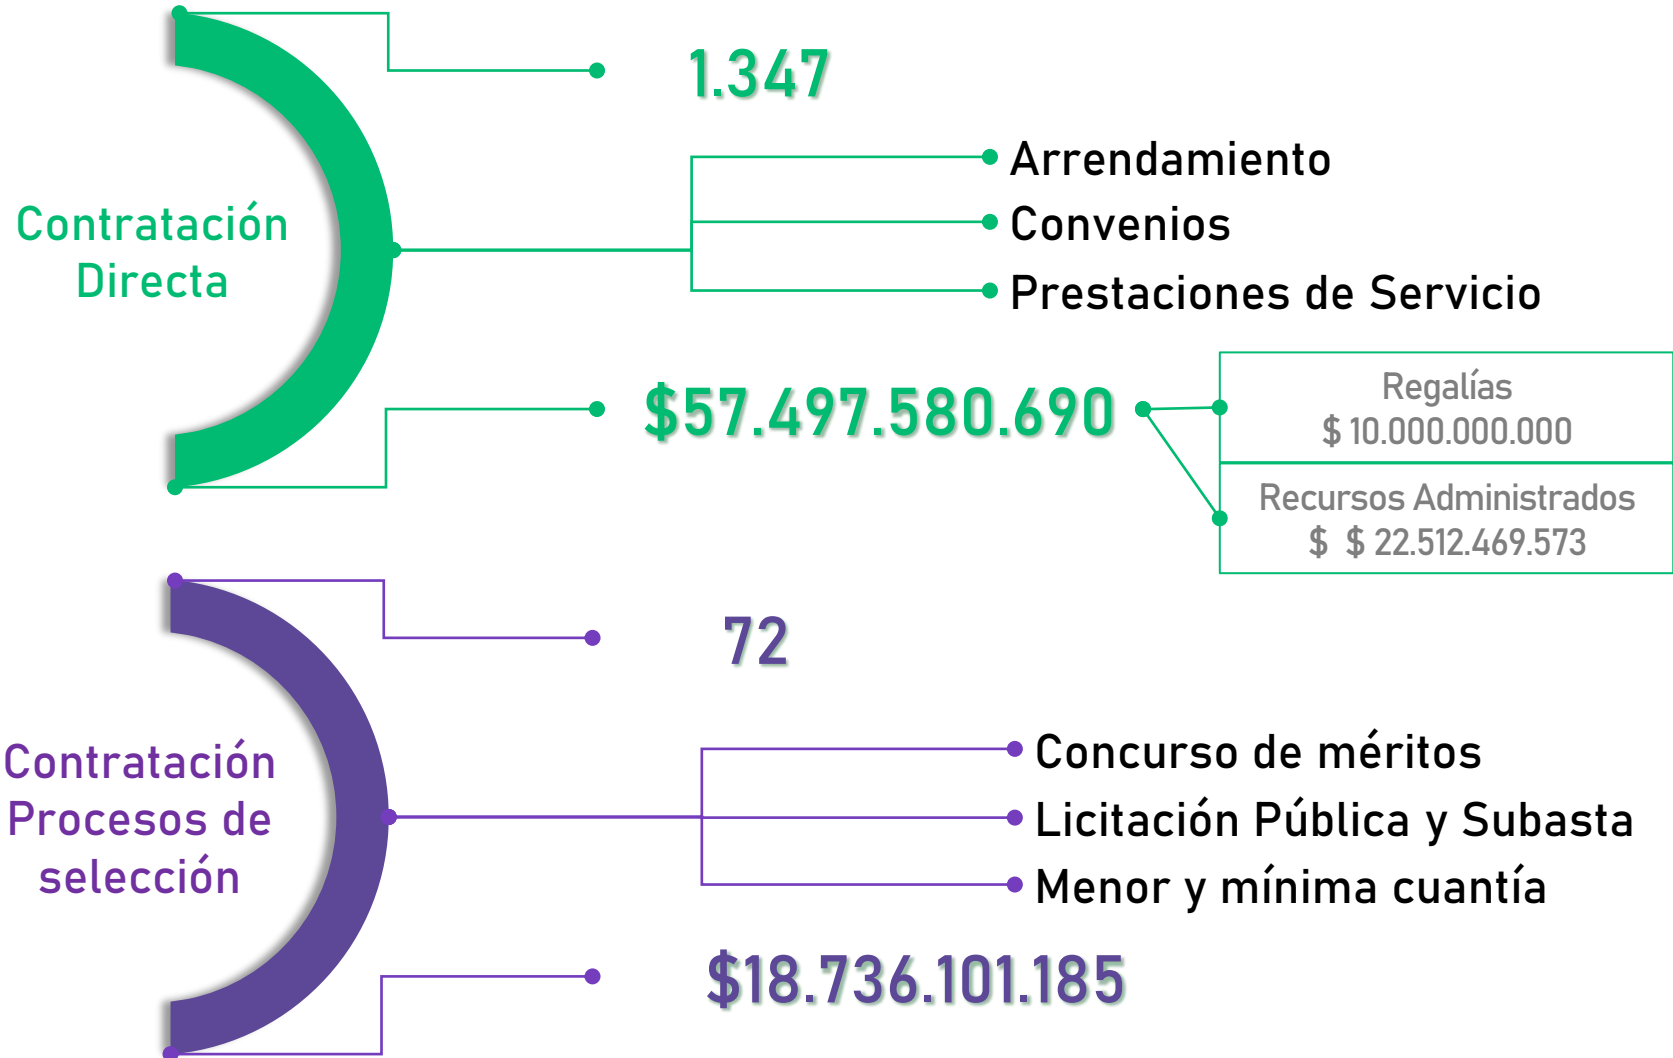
Contratación Directa

1.347

Arrendamiento
Convenios
Prestaciones de Servicio

$57.497.580.690

Regalías
$ 10.000.000.000

Recursos Administrados
$ $ 22.512.469.573

Contratación Procesos de selección

72

Concurso de méritos
Licitación Pública y Subasta
Menor y mínima cuantía

$18.736.101.185